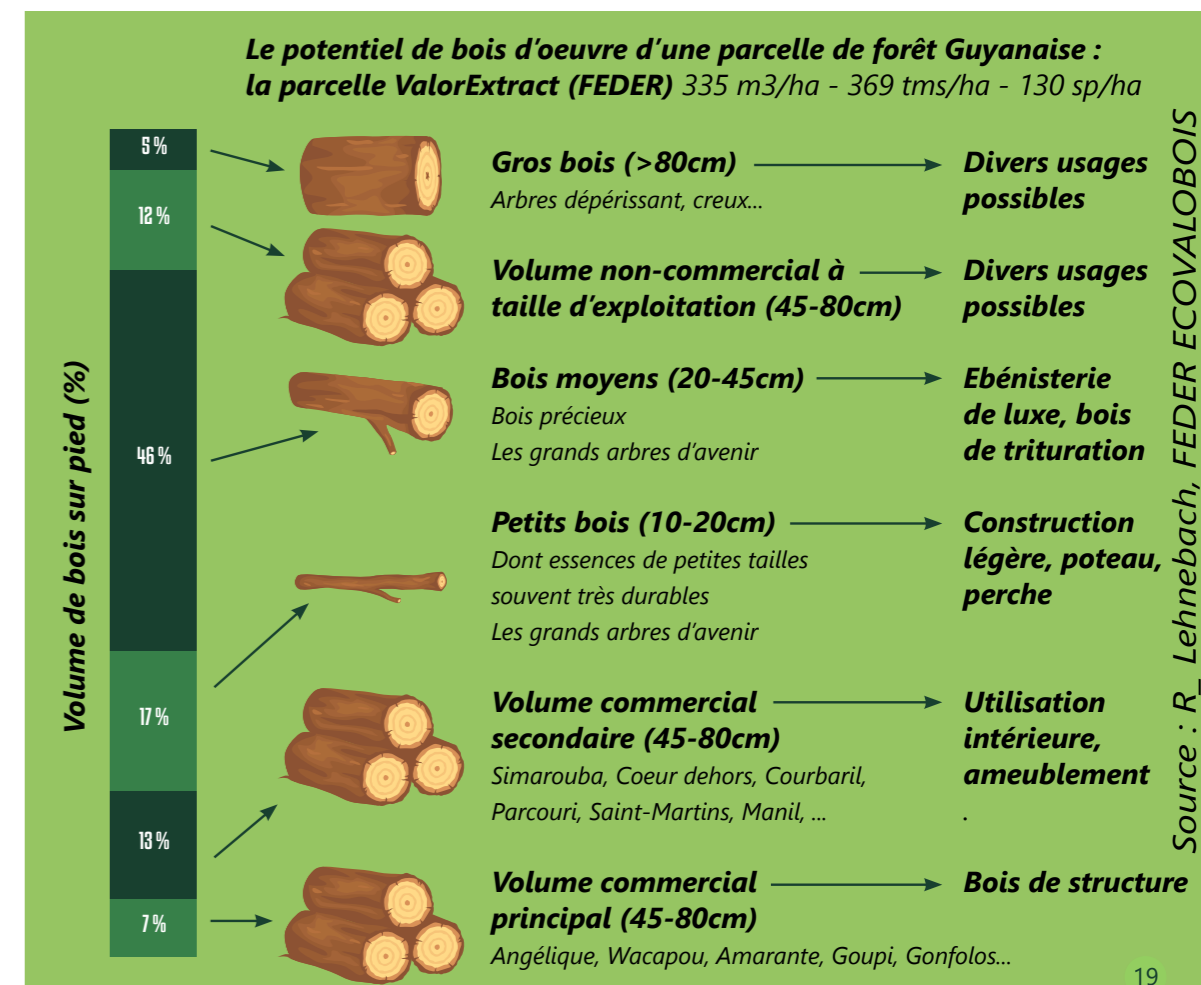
Le potentiel de bois d'oeuvre d'une parcelle de forêt Guyanaise :
la parcelle ValorExtract (FEDER) 335 m3/ha - 369 tms/ha - 130 sp/ha

Volume de bois sur pied (%)

5 %
12 %
46 %
17 %
13 %
7 %

Gros bois (>80cm)
Arbres dépérissant, creux...
Divers usages possibles

Volume non-commercial à taille d'exploitation (45-80cm)
Divers usages possibles

Bois moyens (20-45cm)
Bois précieux
Les grands arbres d'avenir
Ebénisterie de luxe, bois de trituration

Petits bois (10-20cm)
Dont essences de petites tailles souvent très durables
Les grands arbres d'avenir
Construction légère, poteau, perche

Volume commercial secondaire (45-80cm)
Simarouba, Coeur dehors, Courbaril, Parcouri, Saint-Martins, Manil, ...
Utilisation intérieure, ameublement
.

Volume commercial principal (45-80cm)
Angélique, Wacapou, Amarante, Goupi, Gonfolos...
Bois de structure

Source : R_ Lehnebach, FEDER ECOVALOBOIS

19